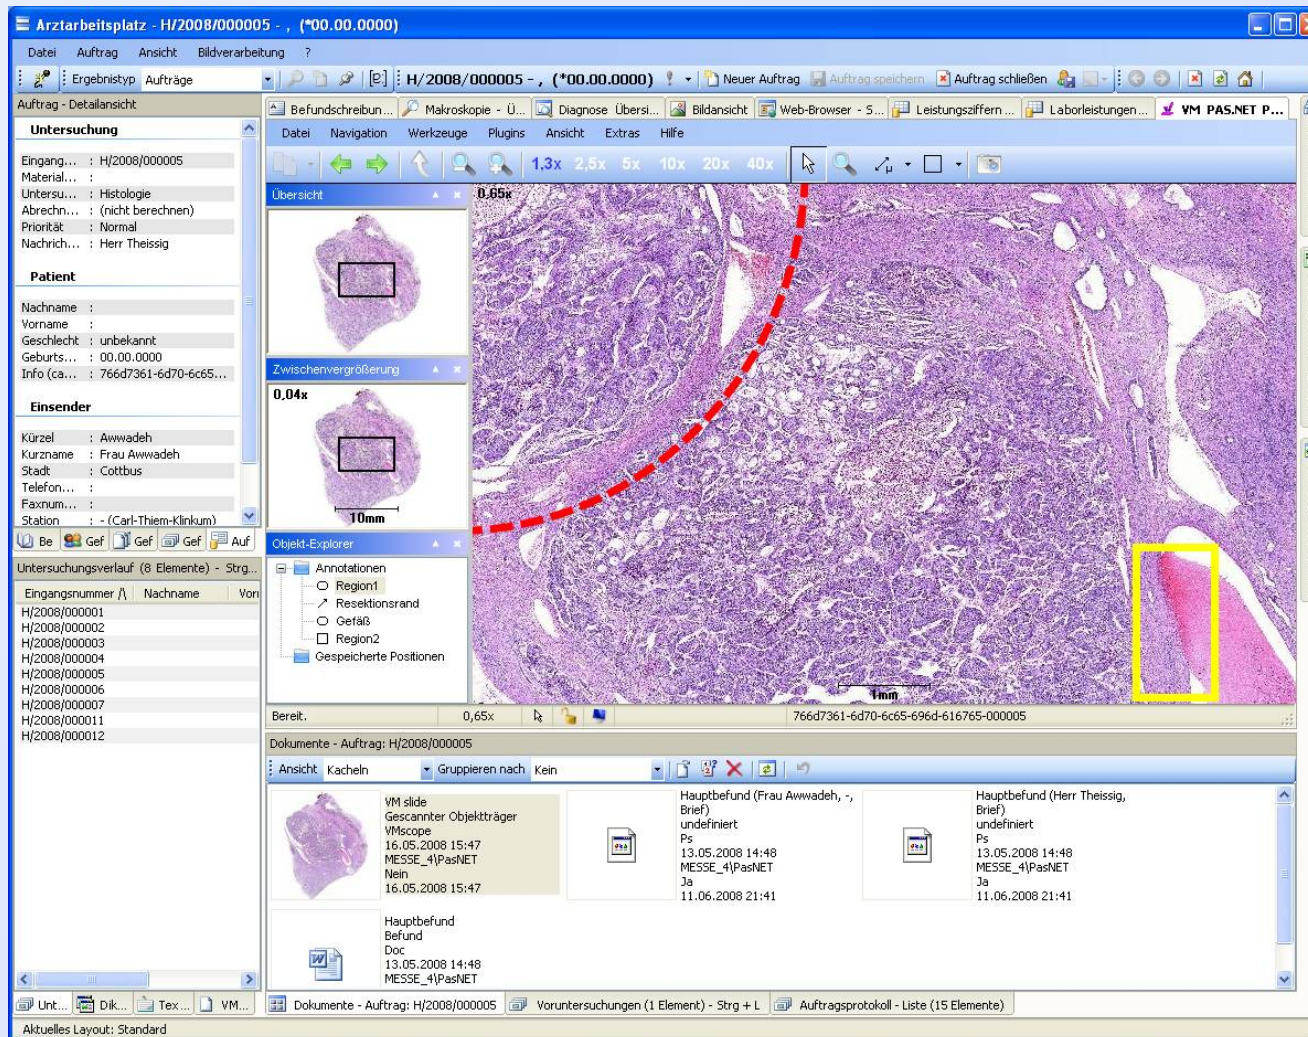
Arztarbeitsplatz - H/2008/000005 - , (*00.00.0000)

Datei Auftrag Ansicht Bildverarbeitung ?

Ergebnistyp Aufträge H/2008/000005 - , (*00.00.0000) Neuer Auftrag Auftrag speichern Auftrag schließen

Auftrag - Detailansicht

Untersuchung

| | |
|---|---|
| Eingang... | : H/2008/000005 |
| Material... | : |
| Untersu... | : Histologie |
| Abrechn... | : (nicht berechnen) |
| Priorität | : Normal |
| Nachrich... | : Herr Theissig |

Patient

| | |
|---|---|
| Nachname | : |
| Vorname | : |
| Geschlecht | : unbekannt |
| Geburts... | : 00.00.0000 |
| Info (ca... | : 766d7361-6d70-6c65... |

Einsender

| | |
|---|---|
| Kürzel | : Awwadeh |
| Kurzname | : Frau Awwadeh |
| Stadt | : Cottbus |
| Telefon... | : |
| Faxnum... | : |
| Station | : - (Carl-Thiem-Klinkum) |

Be Gef Gef Gef Auf

Untersuchungsverlauf (8 Elemente) - Strg...

| Eingangsnummer | Nachname | Vor |
|---|---|---|
| H/2008/000001 | | |
| H/2008/000002 | | |
| H/2008/000003 | | |
| H/2008/000004 | | |
| H/2008/000005 | | |
| H/2008/000006 | | |
| H/2008/000007 | | |
| H/2008/000011 | | |
| H/2008/000012 | | |

Befundschreibun... Makroskopie - Ü... Diagnose Übersi... Bildansicht Web-Browser - S... Leistungsziffern ... Laborleistungen... VM PAS.NET P...

Datei Navigation Werkzeuge Plugins Ansicht Extras Hilfe

1,3x 2,5x 5x 10x 20x 40x

Übersicht

Zwischenvergrößerung

0,04x

10mm

Objekt-Explorer

Annotationen
Region1
Resektionsrand
Gefäß
Region2
Gespeicherte Positionen

0,65x

1mm

Bereit. 0,65x 766d7361-6d70-6c65-696d-616765-000005

Dokumente - Auftrag: H/2008/000005

Ansicht Kacheln Gruppieren nach Kein

VM slide
Gescannter Objektträger
VMscope
16.05.2008 15:47
MESSE_4\PasNET
Nein
16.05.2008 15:47

Hauptbefund (Frau Awwadeh, -, Brief)
undefiniert
Ps
13.05.2008 14:48
MESSE_4\PasNET
Ja
11.06.2008 21:41

Hauptbefund (Herr Theissig, Brief)
undefiniert
Ps
13.05.2008 14:48
MESSE_4\PasNET
Ja
11.06.2008 21:41

Hauptbefund
Befund
Doc
13.05.2008 14:48
MESSE_4\PasNET

Unt... Dik... Tex... VM... Dokumente - Auftrag: H/2008/000005 Voruntersuchungen (1 Element) - Strg + L Auftragsprotokoll - Liste (15 Elemente)

Aktuelles Layout: Standard